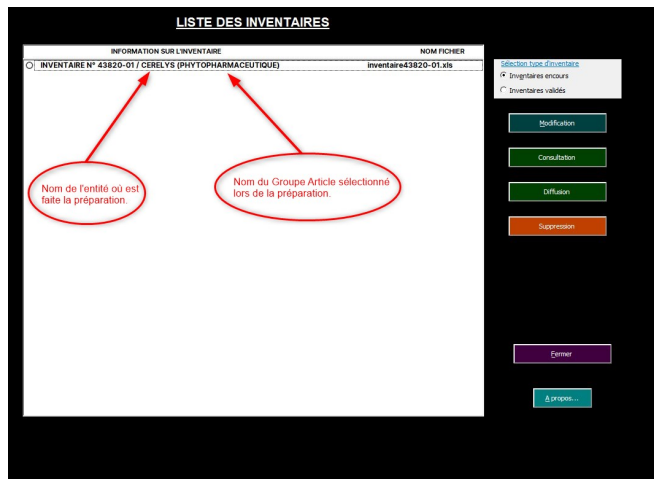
LISTE DES INVENTAIRES

| INFORMATION SUR L'INVENTAIRE | NOM FICHIER |
|---|---|
| INVENTAIRE N° 43820-01 / CERELYS (PHYTOPHARMACEUTIQUE) | inventaire43820-01.xls |

Nom de l'entité où est faite la préparation.

Nom du Groupe Article sélectionné lors de la préparation.

Sélection type d'inventaire
Inventaires encours
Inventaires validés

Modification

Consultation

Diffusion

Suppression

Fermer

A propos...